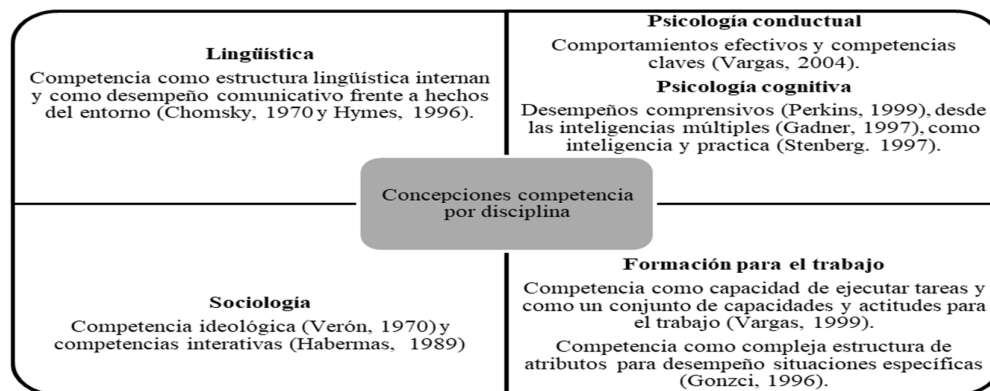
Lingüística

Competencia como estructura lingüística internan y como desempeño comunicativo frente a hechos del entorno (Chomsky, 1970 y Hymes, 1996).

Psicología conductual

Comportamientos efectivos y competencias claves (Vargas, 2004).

Psicología cognitiva

Desempeños comprensivos (Perkins, 1999), desde las inteligencias múltiples (Gadner, 1997), como inteligencia y practica (Stenberg. 1997).

Concepciones competencia por disciplina

Sociología

Competencia ideológica (Verón, 1970) y competencias interativas (Habermas, 1989)

Formación para el trabajo

Competencia como capacidad de ejecutar tareas y como un conjunto de capacidades y actitudes para el trabajo (Vargas, 1999).

Competencia como compleja estructura de atributos para desempeño situaciones específicas (Gonzci, 1996).